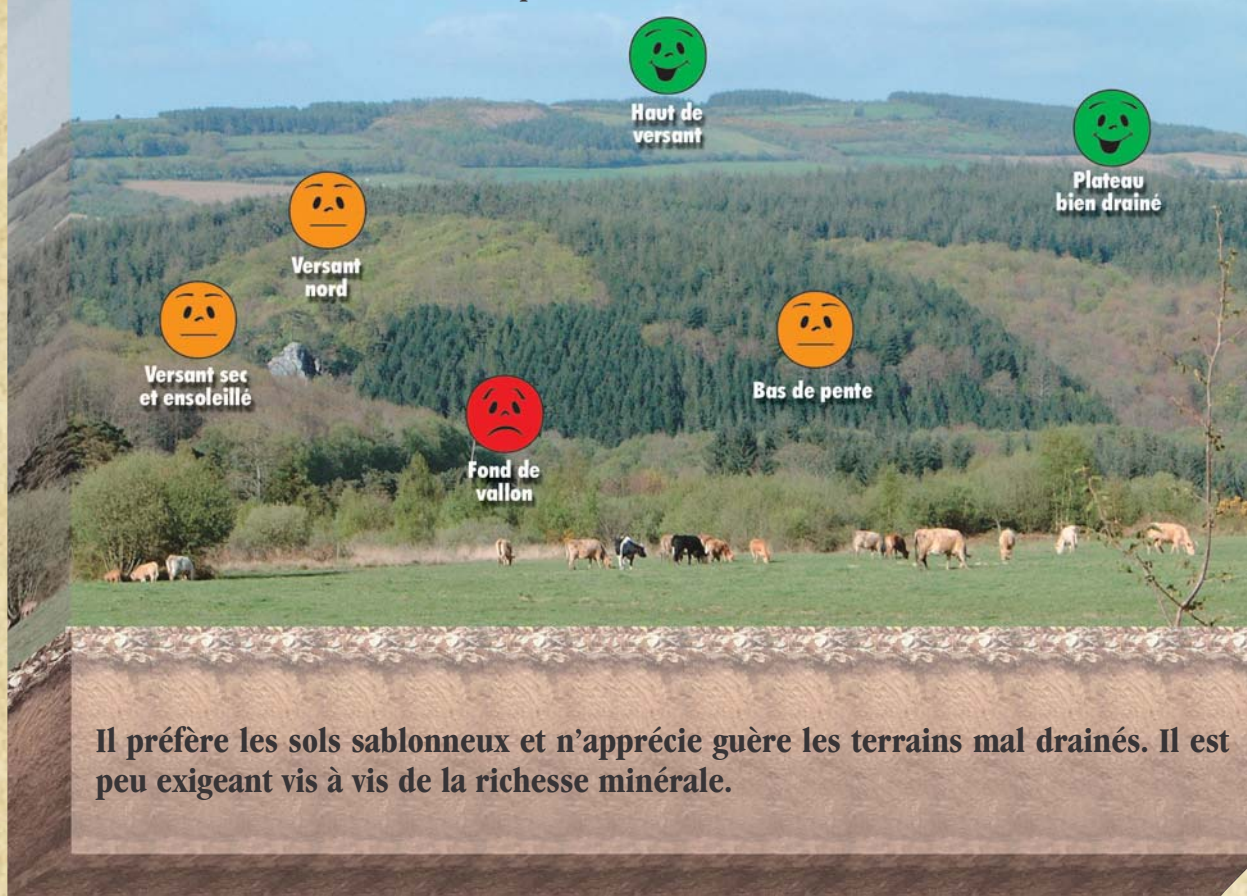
Haut de versant

Plateau bien drainé

Versant nord

Versant sec et ensoleillé

Bas de pente

Fond de vallon

Il préfère les sols sablonneux et n'apprécie guère les terrains mal drainés. Il est peu exigeant vis à vis de la richesse minérale.